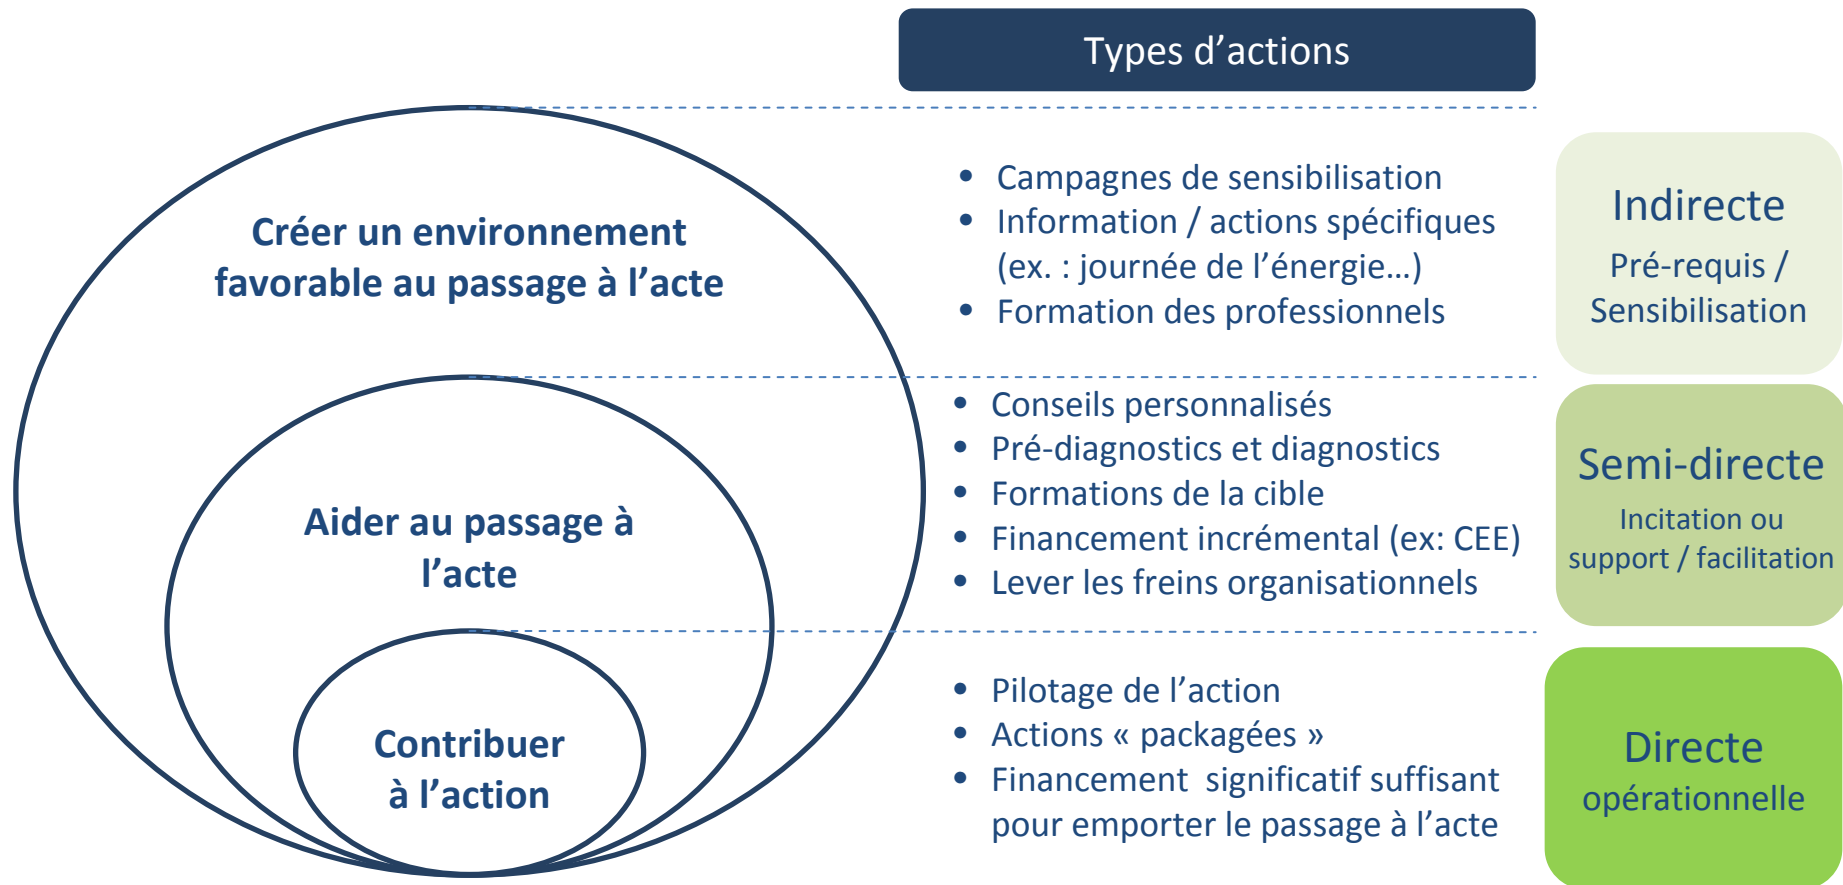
Types d’actions

Créer un environnement favorable au passage à l’acte

- Campagnes de sensibilisation
- Information / actions spécifiques (ex. : journée de l’énergie…)
- Formation des professionnels

Indirecte
Pré-requis / Sensibilisation

Aider au passage à l’acte

- Conseils personnalisés
- Pré-diagnostics et diagnostics
- Formations de la cible
- Financement incrémental (ex: CEE)
- Lever les freins organisationnels

Semi-directe
Incitation ou support / facilitation

Contribuer à l’action

- Pilotage de l’action
- Actions « packagées »
- Financement significatif suffisant pour emporter le passage à l’acte

Directe
opérationnelle